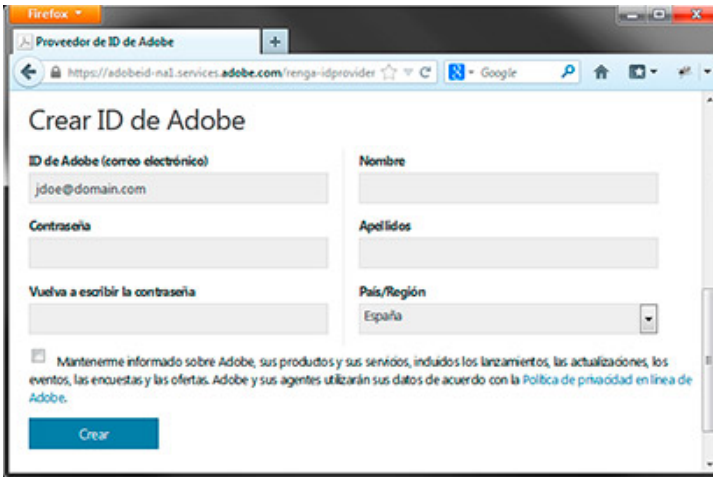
Firefox

Proveedor de ID de Adobe

+

https://adobeid-na1.services.adobe.com/renga-idprovider

Google

Crear ID de Adobe

ID de Adobe (correo electrónico)

jdoe@domain.com

Nombre

Contraseña

Apellidos

Vuelva a escribir la contraseña

País/Región

España

Mantenerme informado sobre Adobe, sus productos y sus servicios, incluidos los lanzamientos, las actualizaciones, los eventos, las encuestas y las ofertas. Adobe y sus agentes utilizarán sus datos de acuerdo con la Política de privacidad en línea de Adobe.

Crear